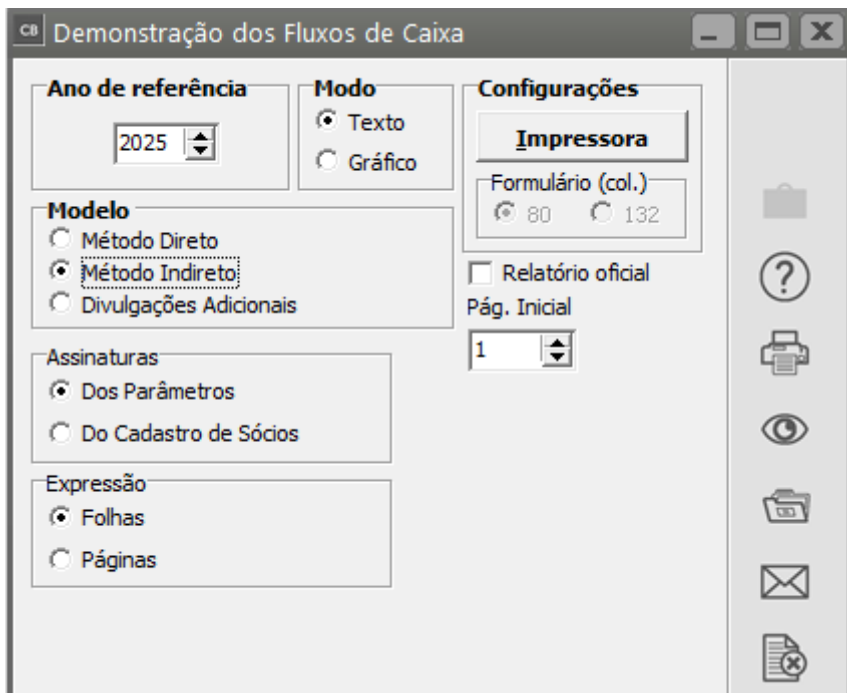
CB Demonstração dos Fluxos de Caixa

Ano de referência
2025

Modo
Texto
Gráfico

Configurações
Impressora
Formulário (col.)
80
132

Modelo
Método Direto
Método Indireto
Divulgações Adicionais

Relatório oficial
Pág. Inicial
1

Assinaturas
Dos Parâmetros
Do Cadastro de Sócios

Expressão
Folhas
Páginas